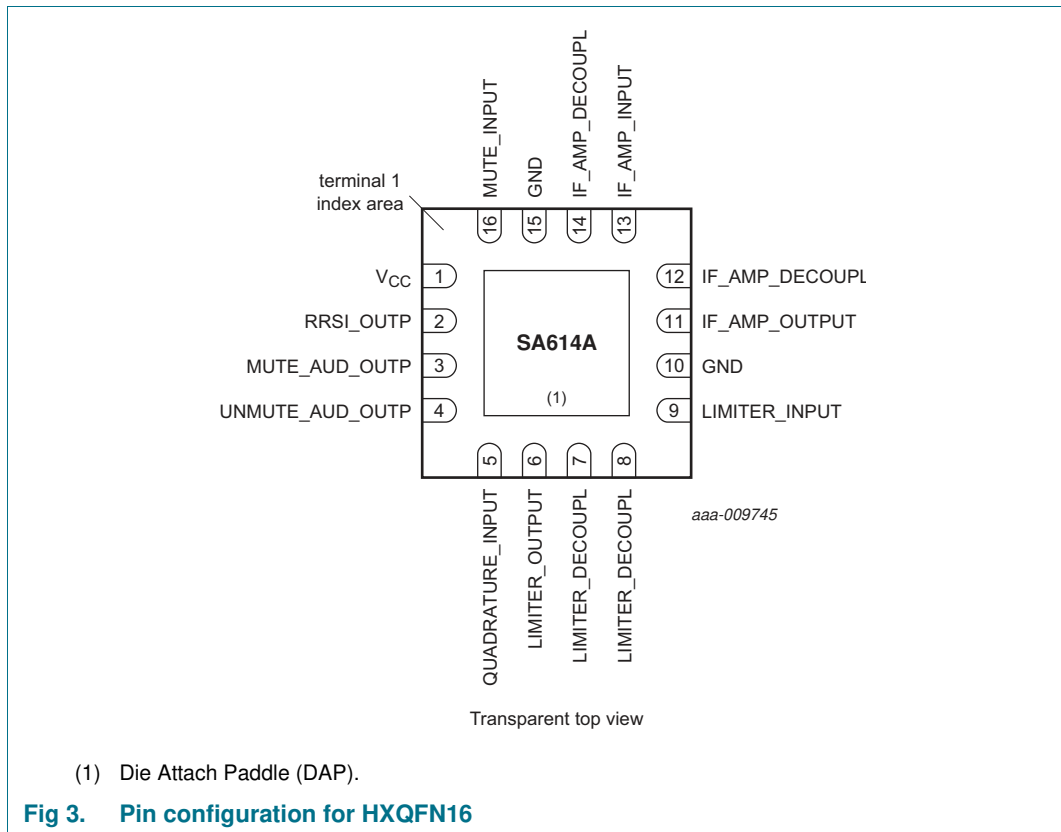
MUTE_INPUT
GND
IF_AMP_DECOUPL
IF_AMP_INPUT

terminal 1
index area

16
15
14
13

$V_{CC}$ 1
RRSI_OUTP 2
MUTE_AUD_OUTP 3
UNMUTE_AUD_OUTP 4

12 IF_AMP_DECOUPL
11 IF_AMP_OUTPUT
10 GND
9 LIMITER_INPUT

SA614A

(1)

5
6
7
8

QUADRATURE_INPUT
LIMITER_OUTPUT
LIMITER_DECOUPL
LIMITER_DECOUPL

aaa-009745

Transparent top view

(1) Die Attach Paddle (DAP).

Fig 3. Pin configuration for HXQFN16